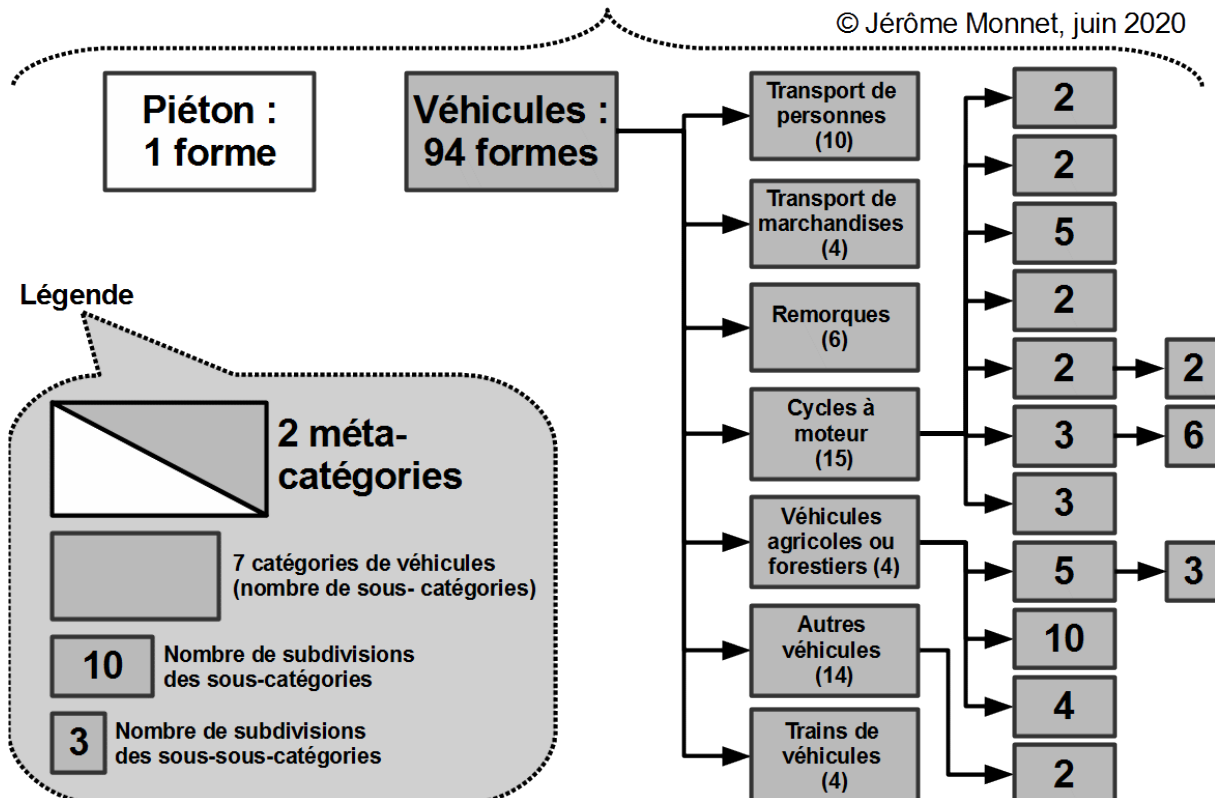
© Jérôme Monnet, juin 2020

Piéton : 1 forme

Véhicules : 94 formes

Transport de personnes (10)

Transport de marchandises (4)

Remorques (6)

Cycles à moteur (15)

Véhicules agricoles ou forestiers (4)

Autres véhicules (14)

Trains de véhicules (4)

2

2

5

2

2

2

3

6

3

5

3

10

4

2

Légende

2 méta-catégories

7 catégories de véhicules (nombre de sous- catégories)

10 Nombre de subdivisions des sous-catégories

3 Nombre de subdivisions des sous-sous-catégories